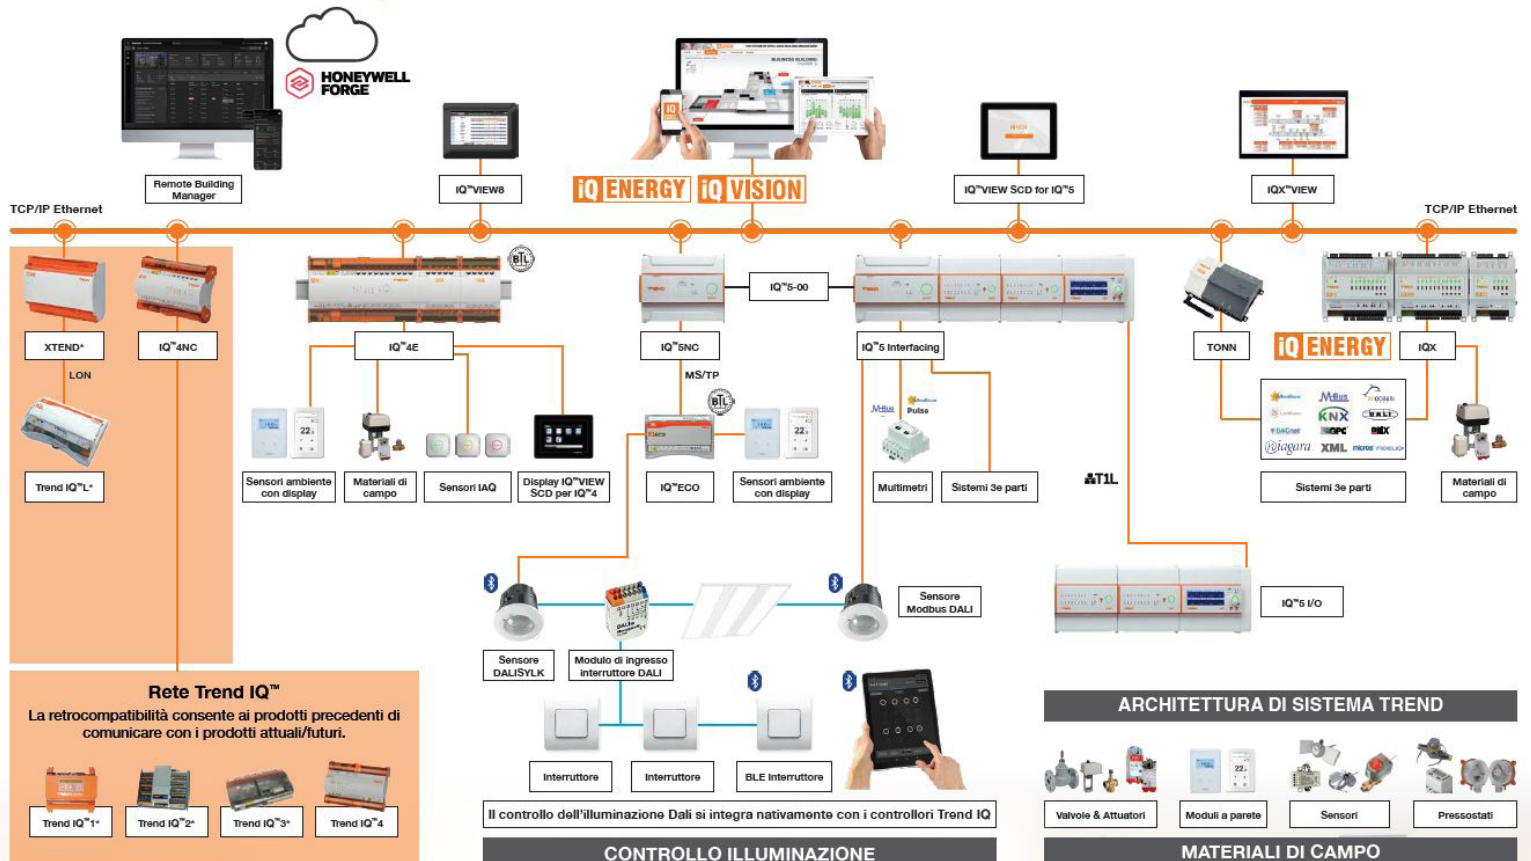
HONEYWELL FORGE

Remote Building Manager

IQ™VIEW8

IQ ENERGY IQ VISION

IQ™VIEW SCD for IQ™5

IQX™VIEW

TCP/IP Ethernet

TCP/IP Ethernet

XTEND*

IQ™4NC

LON

Trend IQ™L*

IQ™4E

BTL

Sensori ambiente con display

Materiali di campo

Sensori IAQ

Display IQ™VIEW SCD per IQ™4

IQ™5-00

IQ™5NC

MS/TP

BTL

IQ™ECO

Sensori ambiente con display

IQ™5 Interfacing

M-Bus

Pulse

Multimetri

Sistemi 3e parti

T1L

TONN

IQ ENERGY

IQX

M-Bus

KNX

DALI

BACnet

OPC

Niagara

XML

Sistemi 3e parti

Materiali di campo

Sensore Modbus DALI

Sensore DALISYLK

Modulo di ingresso interruttore DALI

IQ™5 I/O

Rete Trend IQ™

La retrocompatibilità consente ai prodotti precedenti di comunicare con i prodotti attuali/futuri.

Trend IQ™1*

Trend IQ™2*

Trend IQ™3*

Trend IQ™4

Interruttore

Interruttore

BLE Interruttore

Il controllo dell'illuminazione Dali si integra nativamente con i controllori Trend IQ

CONTROLLO ILLUMINAZIONE

ARCHITETTURA DI SISTEMA TREND

Valvole & Attuatori

Moduli a parete

Sensori

Pressostati

MATERIALI DI CAMPO